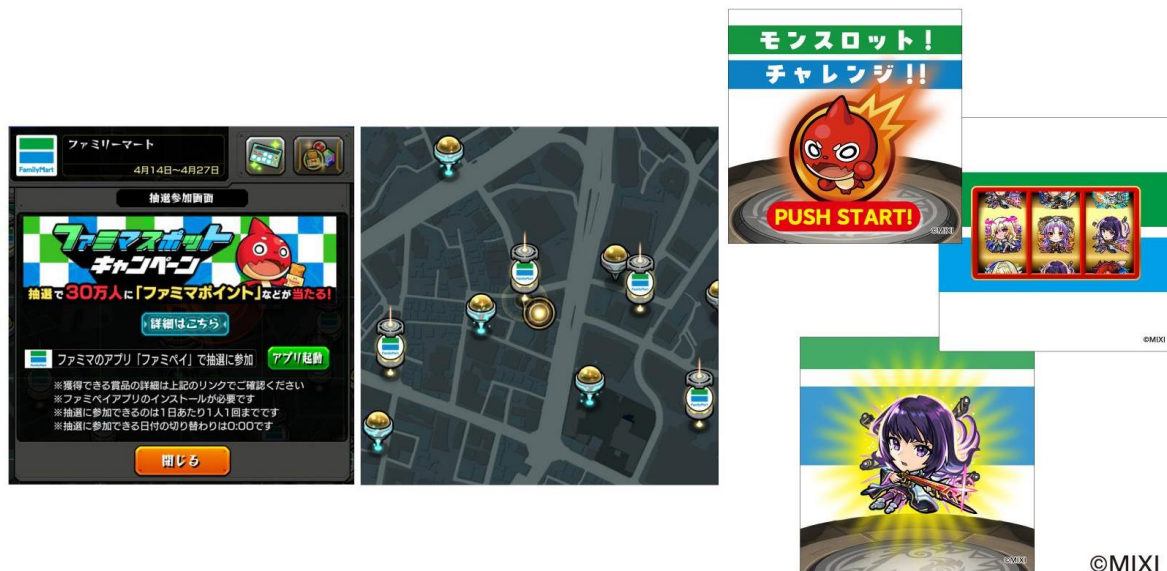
FamilyMart
ファミリーマート
4月14日~4月27日
抽選参加画面
ファミマスポットキャンペーン
抽選で30万人に「ファミマポイント」などが当たる!
詳細はこちら
ファミマのアプリ「ファミペイ」で抽選に参加
アプリ起動
※獲得できる賞品の詳細は上記のリンクでご確認ください
※ファミペイアプリのインストールが必要です
※抽選に参加できるのは1日あたり1人1回までです
※抽選に参加できる日付の切り替わりは0:00です
閉じる

モンスロット!
チャレンジ!!
PUSH START!
©MIXI

©MIXI

©MIXI

©MIXI